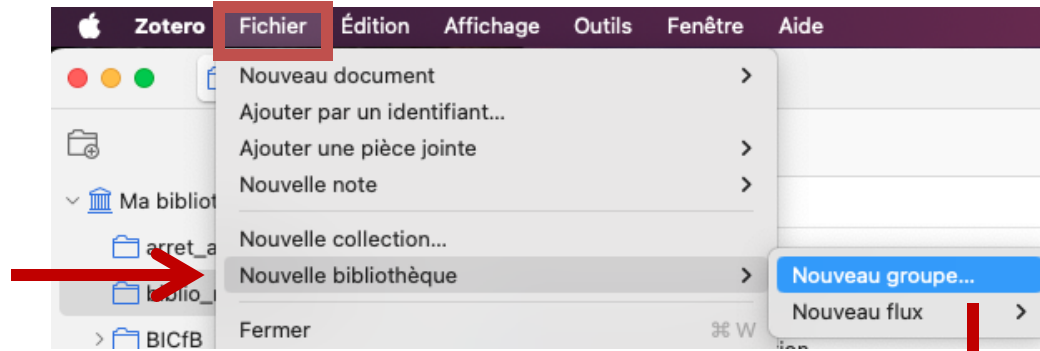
Zotero Fichier Édition Affichage Outils Fenêtre Aide

Ma bibliot
arret_a
biblio_
BICfB

Nouveau document >
Ajouter par un identifiant…
Ajouter une pièce jointe >
Nouvelle note >
Nouvelle collection…
Nouvelle bibliothèque >
Fermer ⌘ W

Nouveau groupe…
Nouveau flux >

ion